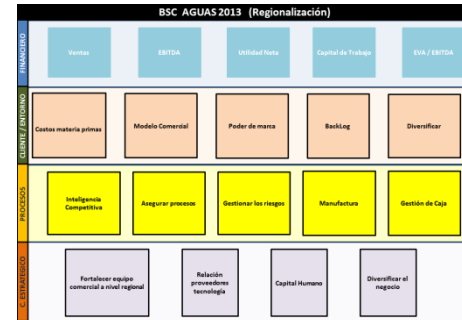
BSC AGUAS 2013 (Regionalización)

FINANCIERO

Ventas

EBITDA

Utilidad Neta

Capital de Trabajo

EVA / EBITDA

CLIENTE / ENTORNO

Costos materia primas

Modelo Comercial

Poder de marca

BackLog

Diversificar

PROCESOS

Inteligencia Competitiva

Asegurar procesos

Gestionar los riesgos

Manufactura

Gestión de Caja

C. ESTRATEGICO

Fortalecer equipo comercial a nivel regional

Relación proveedores tecnología

Capital Humano

Diversificar el negocio